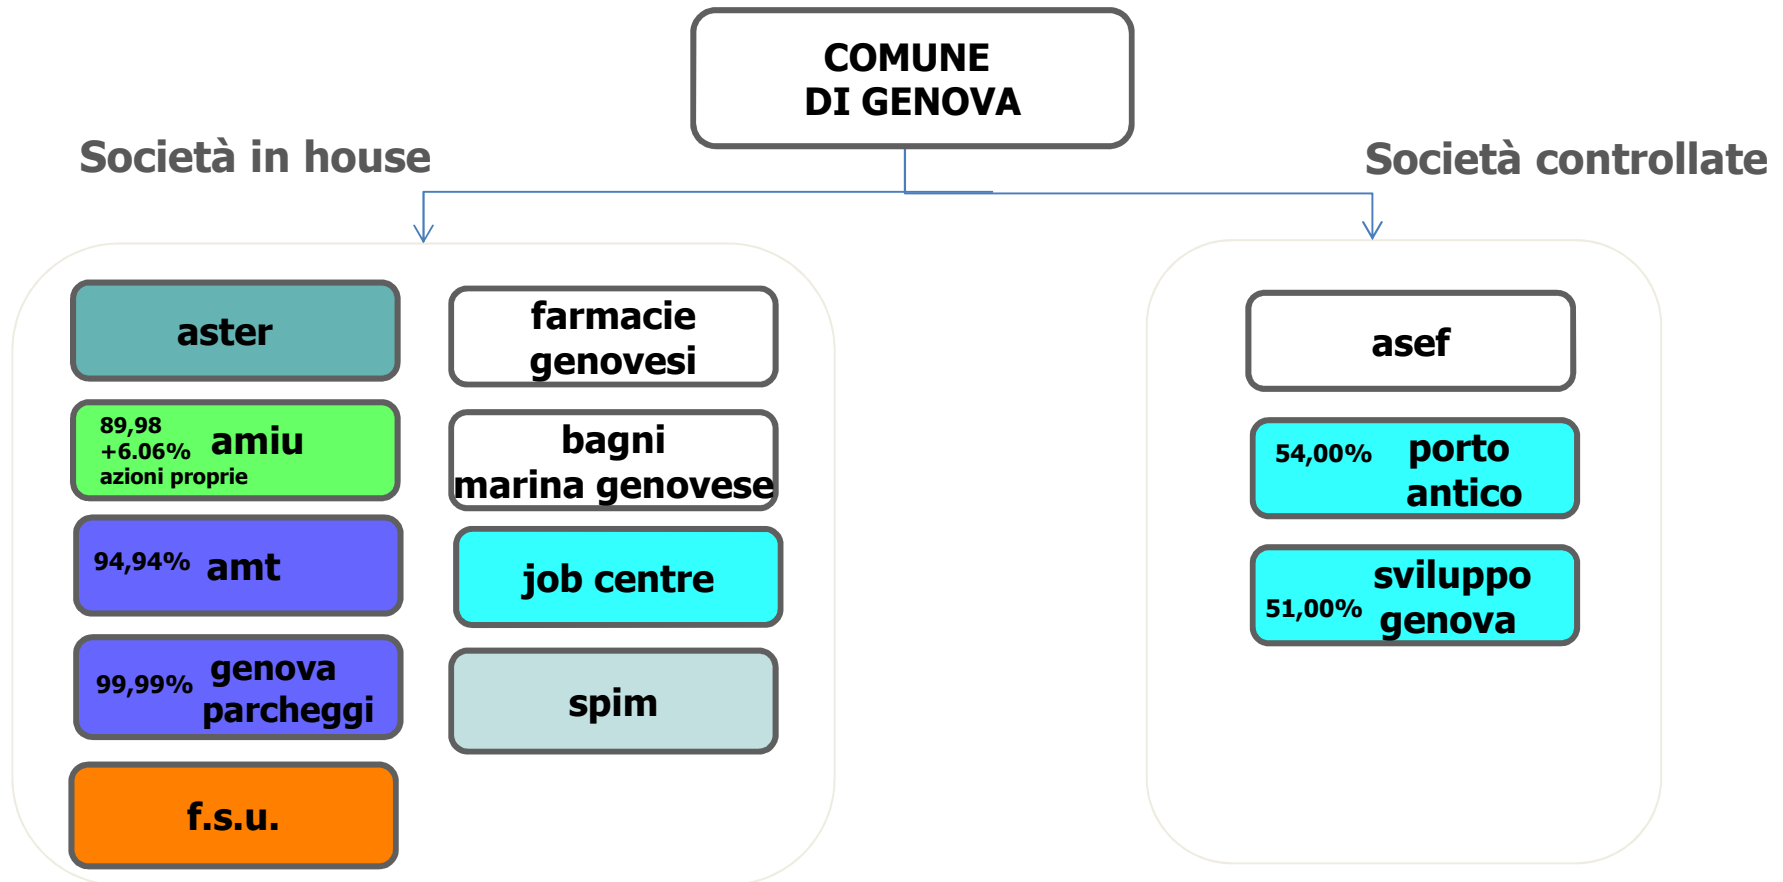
COMUNE
DI GENOVA

Società in house

Società controllate

aster

89,98
+6.06%
azioni proprie
amiu

94,94% amt

99,99% genova parcheggi

f.s.u.

farmacie genovesi

bagni marina genovese

job centre

spim

asef

54,00% porto antico

51,00% sviluppo genova